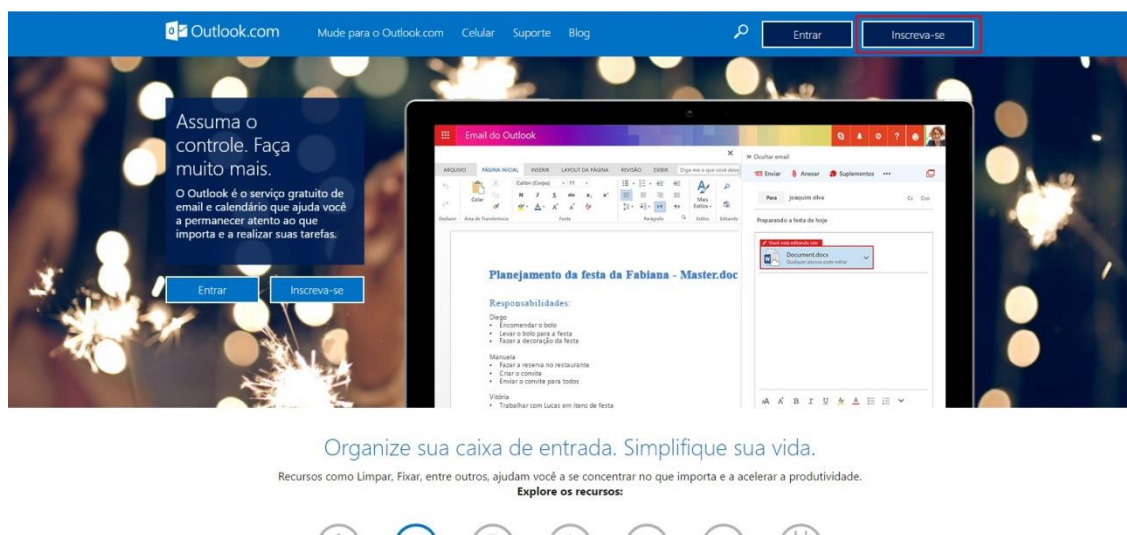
Outlook.com Mude para o Outlook.com Celular Suporte Blog

Entrar Inscreva-se

Assuma o controle. Faça muito mais.

O Outlook é o serviço gratuito de email e calendário que ajuda você a permanecer atento ao que importa e a realizar suas tarefas.

Entrar Inscreva-se

Email do Outlook

ARQUIVO PÁGINA INICIAL INSERIR LAYOUT DA PÁGINA REVISÃO EXIBIR

» Ocultar email

Enviar Anexar Suplementos

Para joaquim silva

Preparando a festa de hoje

Document.docx

Planejamento da festa da Fabiana - Master.doc

Responsabilidades:

Diego
• Encomendar o bolo
• Levar o bolo para a festa
• Fazer a decoração da festa

Manuela
• Fazer a reserva no restaurante
• Criar o convite
• Enviar o convite para todos

Vitória
• Trabalhar com Lucas em itens de festa

Organize sua caixa de entrada. Simplifique sua vida.

Recursos como Limpar, Fixar, entre outros, ajudam você a se concentrar no que importa e a acelerar a produtividade.
Explore os recursos: